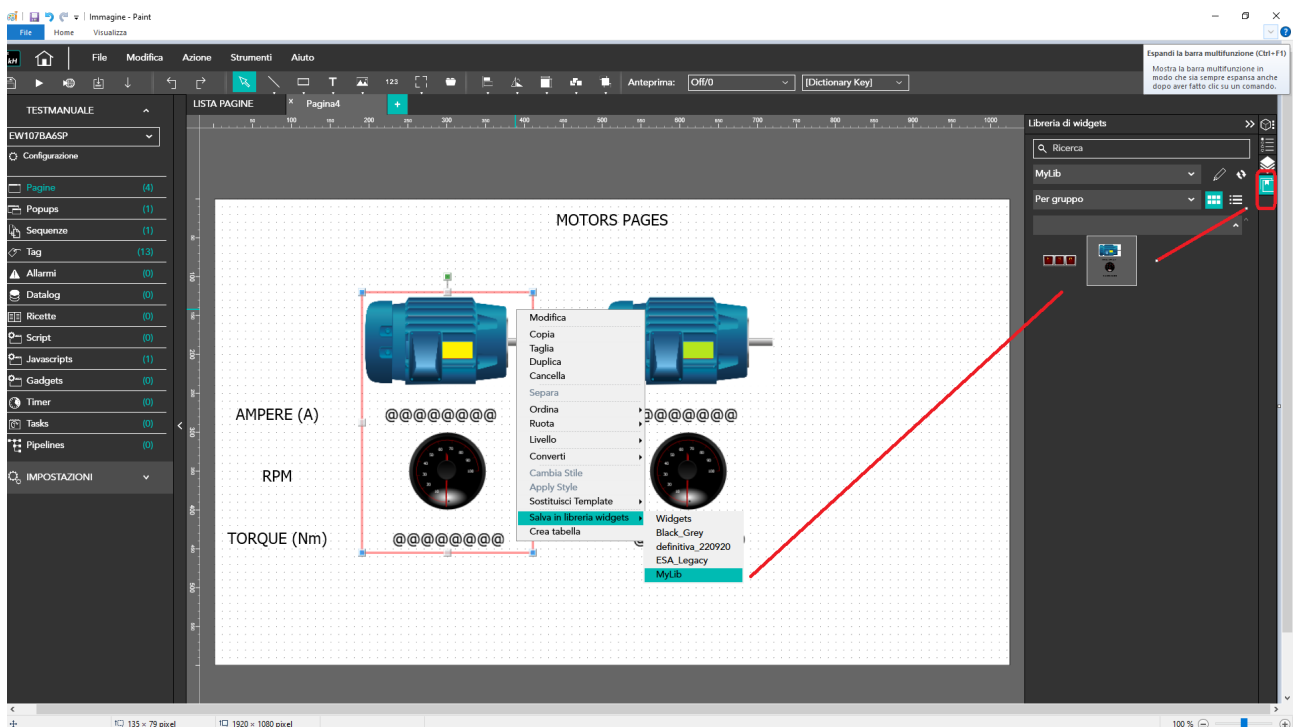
Immagine - Paint
File Home Visualizza
Espandi la barra multifunzione (Ctrl+F1)
Mostra la barra multifunzione in modo che sia sempre espansa anche dopo aver fatto clic su un comando.

File Modifica Azione Strumenti Aiuto
Anteprima: Off/0 [Dictionary Key]

TESTMANUALE
EW107BA6SP
Configurazione
Pagine (4)
Popups (1)
Sequenze (1)
Tag (13)
Allarmi (0)
Datalog (0)
Ricette (0)
Script (0)
Javascripts (1)
Gadgets (0)
Timer (0)
Tasks (0)
Pipelines (0)
IMPOSTAZIONI

LISTA PAGINE
Pagina4

MOTORS PAGES
AMPERE (A)
RPM
TORQUE (Nm)
@@@@@@@@
@@@@@@@@
@@@@@@@@

Modifica
Copia
Taglia
Duplica
Cancella
Separa
Ordina
Ruota
Livello
Converti
Cambia Stile
Apply Style
Sostituisci Template
Salva in libreria widgets
Crea tabella

Widgets
Black_Grey
definitiva_220920
ESA_Legacy
MyLib

Libreria di widgets
Ricerca
MyLib
Per gruppo

135 × 79 pixel
1920 × 1080 pixel
100 %